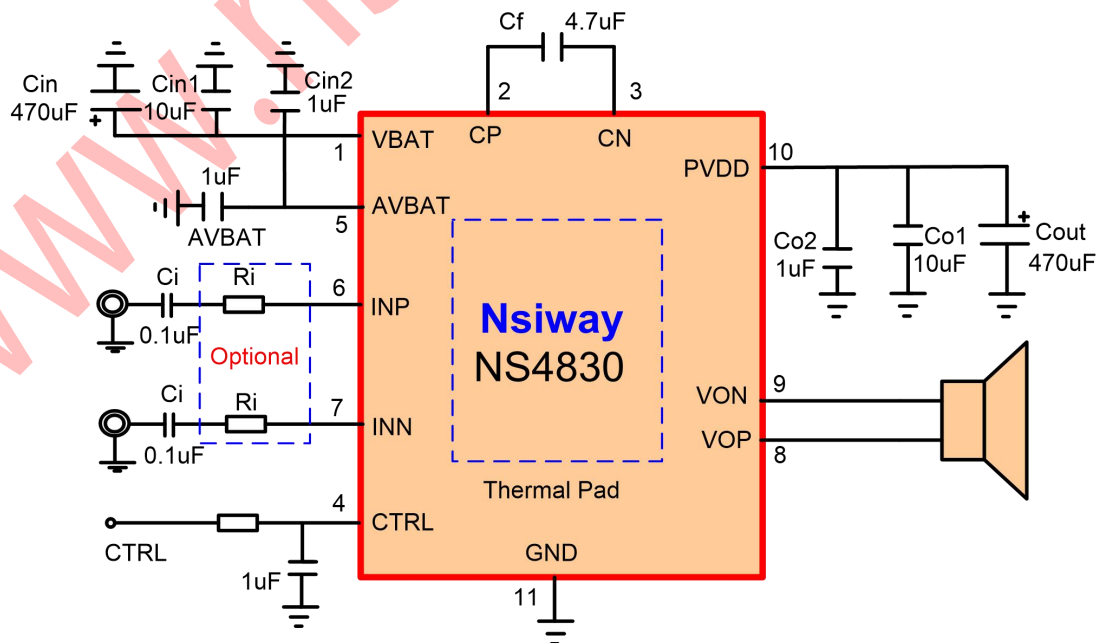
Cf 4.7uF

2 3

Cin 470uF

Cin1 10uF

Cin2 1uF

VBAT 1

CP CN

PVDD 10

1uF

AVBAT 5

AVBAT

Co2 1uF

Co1 10uF

Cout 470uF

Ci Ri

6 INP

0.1uF

Optional

Nsiway

NS4830

VON 9

Ci Ri

7 INN

0.1uF

VOP 8

Thermal Pad

4 CTRL

CTRL

1uF

GND

11